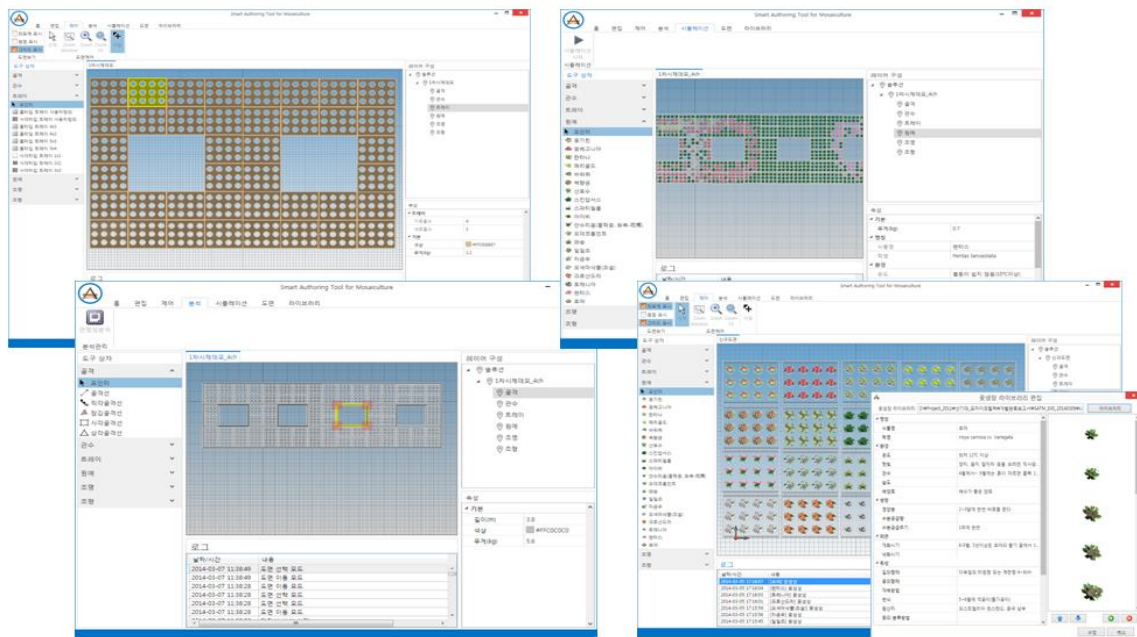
Smart Authoring Tool for Mosaiculture

홈 편집 제어 분석 시뮬레이션 도면 라이브러리

도구 상자

골격
관수
트레이
화훼
조형
조경

1차시제작품_A/h

레이어 구성

속성

로그

Smart Authoring Tool for Mosaiculture

홈 편집 제어 분석 시뮬레이션 도면 라이브러리

시뮬레이션

도구 상자

골격
관수
트레이
화훼
조형
조경

1차시제작품_A/h

레이어 구성

속성

로그

Smart Authoring Tool for Mosaiculture

홈 편집 제어 분석 시뮬레이션 도면 라이브러리

분석관리

도구 상자

골격
선택
골격선
타원골격선
원골격선
사각골격선
삼각골격선
관수
트레이
화훼
조형
조경

1차시제작품_A/h

레이어 구성
블루선
1차시제작품_A/h
골격
관수
트레이
화훼
조형
조경

속성
기본
길이(m) 3.0
색상 #FFC0C0C0
무게(kg) 5.6

로그
| 날짜/시간 | 내용 |
|---|---|
| 2014-03-07 11:38:49 | 도면 선택 모드 |
| 2014-03-07 11:38:49 | 도면 이동 모드 |
| 2014-03-07 11:38:28 | 도면 선택 모드 |
| 2014-03-07 11:38:28 | 도면 이동 모드 |
| 2014-03-07 11:38:28 | 도면 선택 모드 |
| 2014-03-07 11:38:28 | 도면 이동 모드 |

Smart Authoring Tool for Mosaiculture

홈 편집 제어 분석 시뮬레이션 도면 라이브러리

도구 상자

골격
관수
트레이
화훼
조형
조경

레이어 구성

로그

종생장 라이브러리 편집

라이브러리

수정 취소